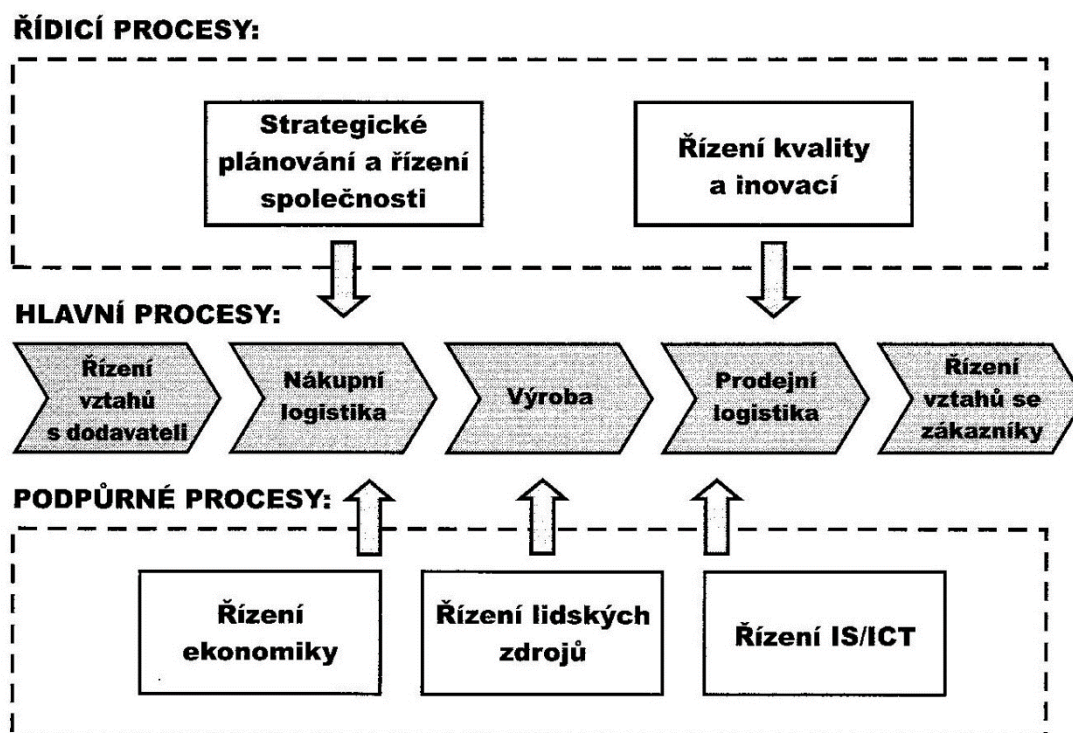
ŘÍDICÍ PROCESY:

Strategické plánování a řízení společnosti

Řízení kvality a inovací

HLAVNÍ PROCESY:

Řízení vztahů s dodavateli

Nákupní logistika

Výroba

Prodejní logistika

Řízení vztahů se zákazníky

PODPŮRNÉ PROCESY:

Řízení ekonomiky

Řízení lidských zdrojů

Řízení IS/ICT